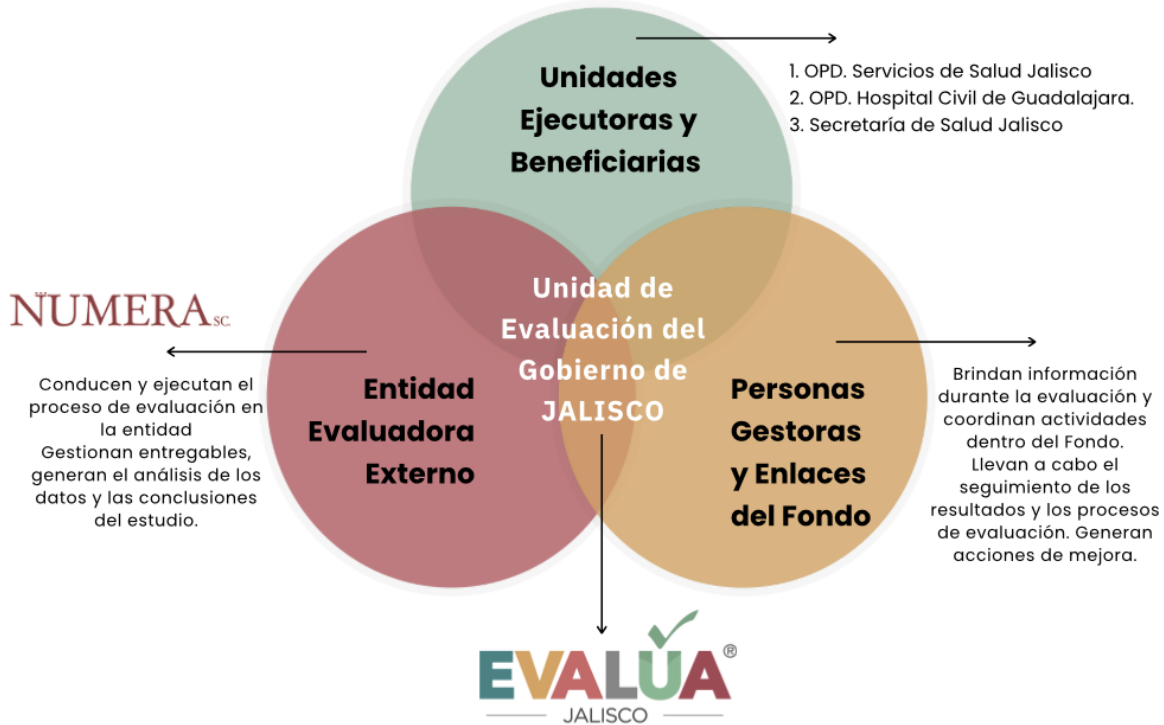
Unidades Ejecutoras y Beneficiarias

1. OPD. Servicios de Salud Jalisco
2. OPD. Hospital Civil de Guadalajara.
3. Secretaría de Salud Jalisco

NUMERA S.C.

Conducen y ejecutan el proceso de evaluación en la entidad
Gestionan entregables, generan el análisis de los datos y las conclusiones del estudio.

Entidad Evaluadora Externo

Unidad de Evaluación del Gobierno de JALISCO

Personas Gestoras y Enlaces del Fondo

Brindan información durante la evaluación y coordinan actividades dentro del Fondo. Llevan a cabo el seguimiento de los resultados y los procesos de evaluación. Generan acciones de mejora.

EVALÚA®
JALISCO